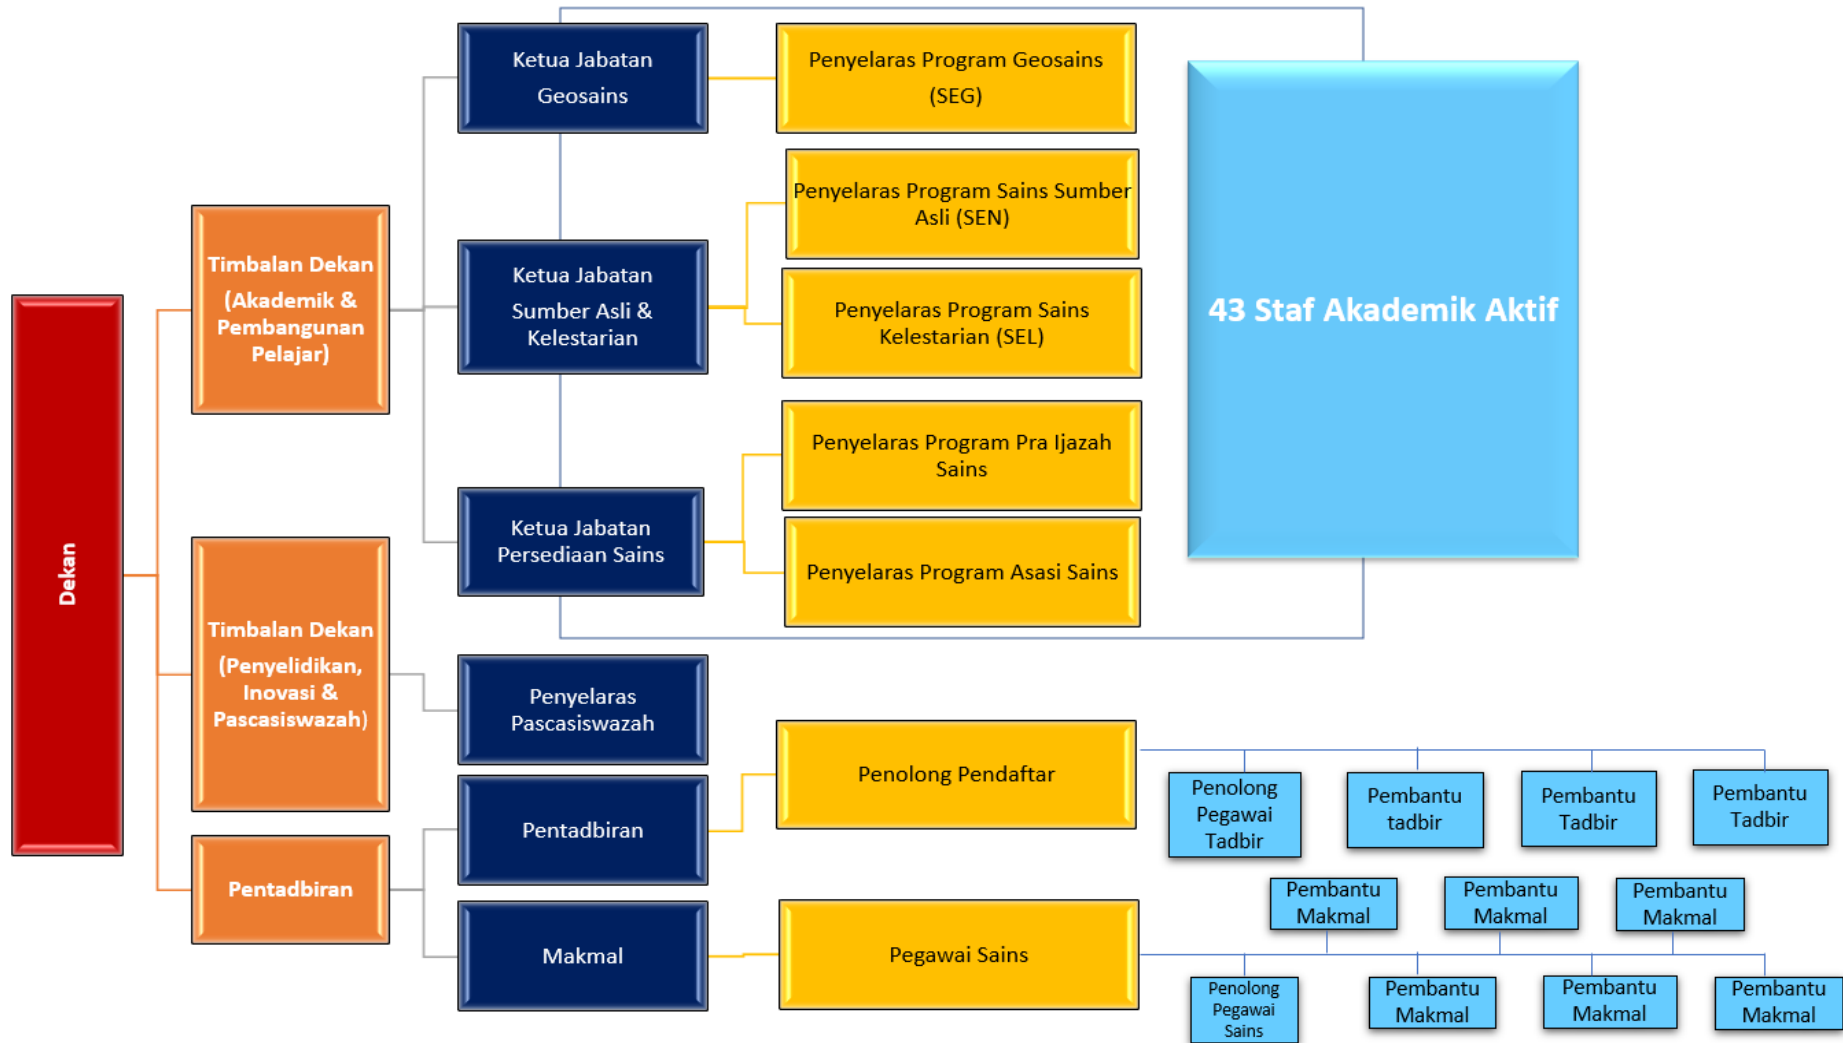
Dekan

Timbalan Dekan (Akademik & Pembangunan Pelajar)

Timbalan Dekan (Penyelidikan, Inovasi & Pascasiswazah)

Pentadbiran

Ketua Jabatan Geosains

Penyelaras Program Geosains (SEG)

Ketua Jabatan Sumber Asli & Kelestarian

Penyelaras Program Sains Sumber Asli (SEN)

Penyelaras Program Sains Kelestarian (SEL)

Ketua Jabatan Persediaan Sains

Penyelaras Program Pra Ijazah Sains

Penyelaras Program Asasi Sains

43 Staf Akademik Aktif

Penyelaras Pascasiswazah

Pentadbiran

Penolong Pendaftar

Penolong Pegawai Tadbir

Pembantu tadbir

Pembantu Tadbir

Pembantu Tadbir

Makmal

Pegawai Sains

Pembantu Makmal

Pembantu Makmal

Pembantu Makmal

Penolong Pegawai Sains

Pembantu Makmal

Pembantu Makmal

Pembantu Makmal